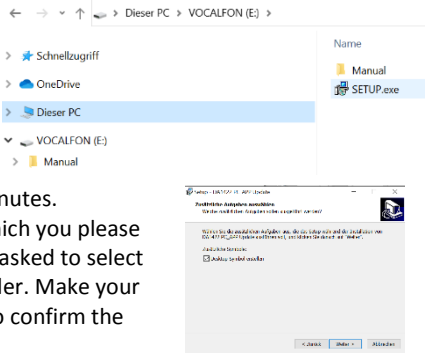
← → ˅ ↑ > Dieser PC > VOCALFON (E:) >

> Schnellzugriff
> OneDrive
> Dieser PC
˅ VOCALFON (E:)
> Manual

Name
Manual
SETUP.exe

nutes.
hich you please
asked to select
der. Make your
o confirm the

Setup - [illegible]
Zusätzliche Aufgaben auswählen
Welche zusätzlichen Aufgaben sollen ausgeführt werden?
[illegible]
Zusätzliche Symbole:
Desktop-Symbol erstellen
< Zurück Weiter > Abbrechen